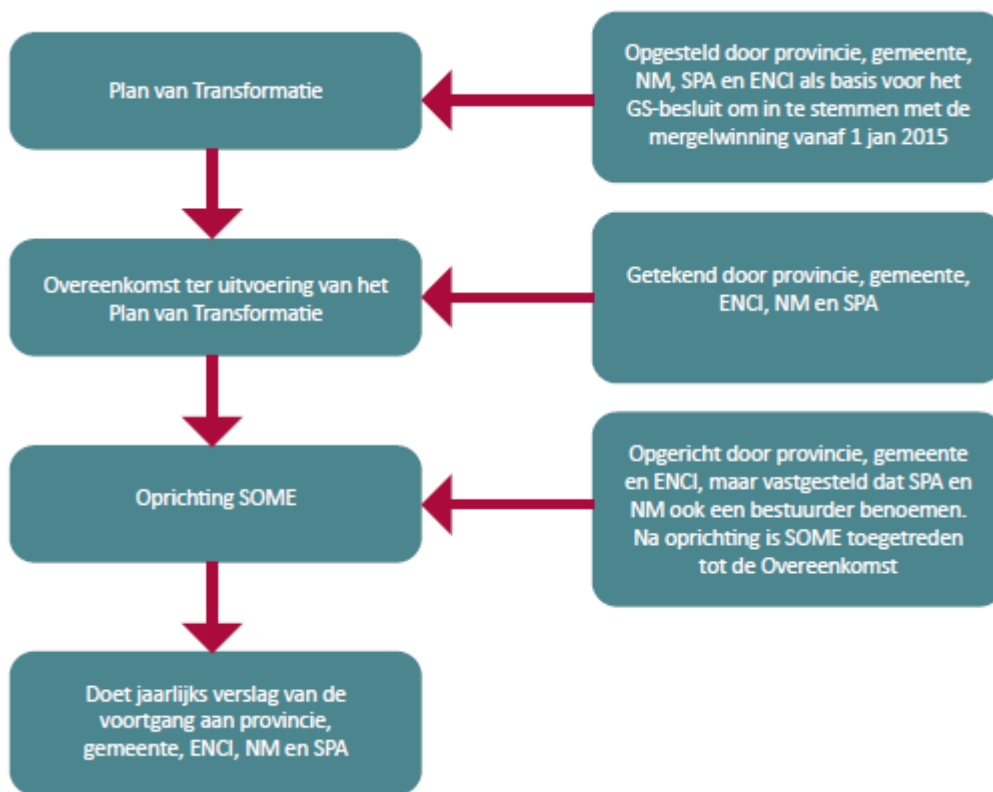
Plan van Transformatie

Opgesteld door provincie, gemeente, NM, SPA en ENCI als basis voor het GS-besluit om in te stemmen met de mergelwinning vanaf 1 jan 2015

Overeenkomst ter uitvoering van het Plan van Transformatie

Getekend door provincie, gemeente, ENCI, NM en SPA

Oprichting SOME

Opgericht door provincie, gemeente en ENCI, maar vastgesteld dat SPA en NM ook een bestuurder benoemen. Na oprichting is SOME toegetreden tot de Overeenkomst

Doet jaarlijks verslag van de voortgang aan provincie, gemeente, ENCI, NM en SPA